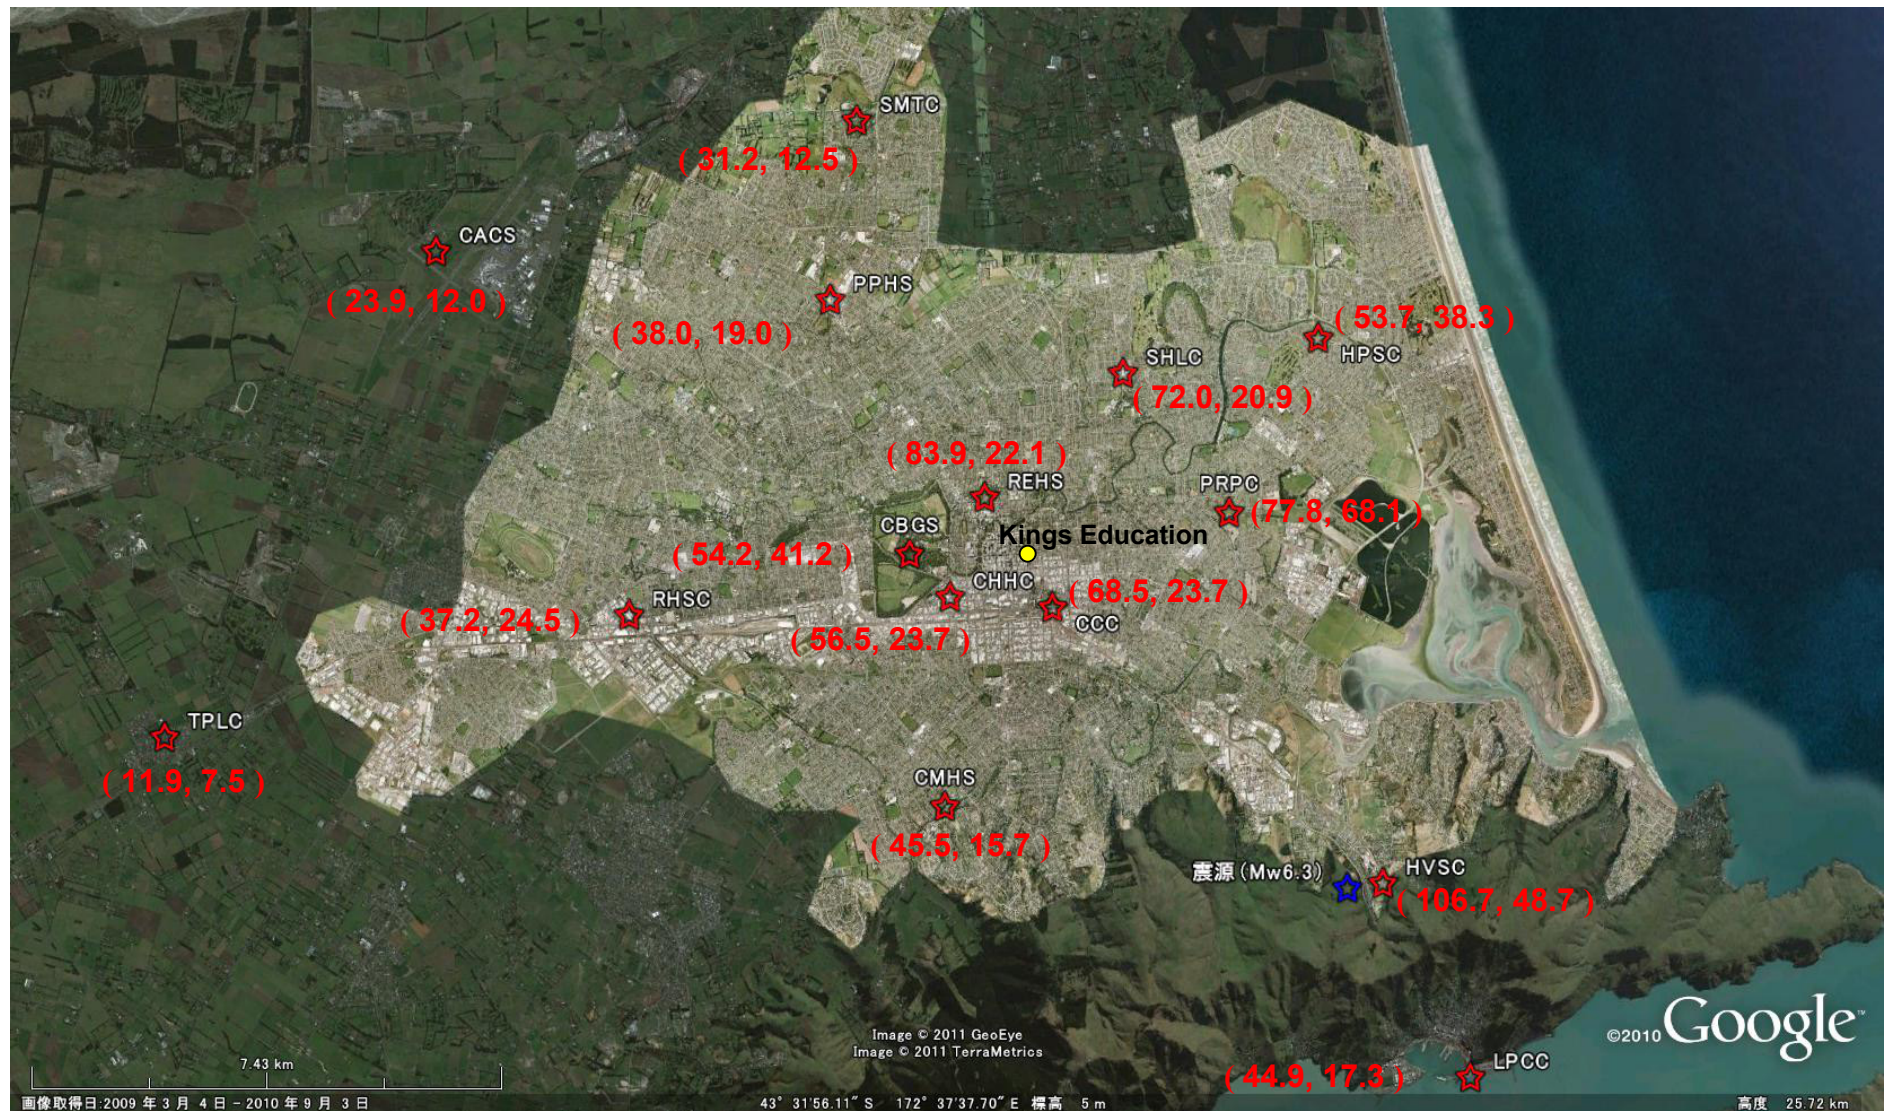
SMTC
( 31.2, 12.5 )
CACS
( 23.9, 12.0 )
PPHS
( 38.0, 19.0 )
( 53.7, 38.3 )
HPSC
SHLC
( 72.0, 20.9 )
( 83.9, 22.1 )
REHS
PRPC
(77.8, 68.1 )
CBGS
Kings Education
( 54.2, 41.2 )
CHHC
( 68.5, 23.7 )
( 37.2, 24.5 )
RHSC
CCC
( 56.5, 23.7 )
TPLC
( 11.9, 7.5 )
CMHS
( 45.5, 15.7 )
震源 (Mw6.3)
HVSC
( 106.7, 48.7 )
Image © 2011 GeoEye
Image © 2011 TerraMetrics
©2010 Google
7.43 km
( 44.9, 17.3 )
LPCC
画像取得日:2009 年 3 月 4 日 – 2010 年 9 月 3 日
43° 31′56.11″ S 172° 37′37.70″ E 標高 5 m
高度 25.72 km